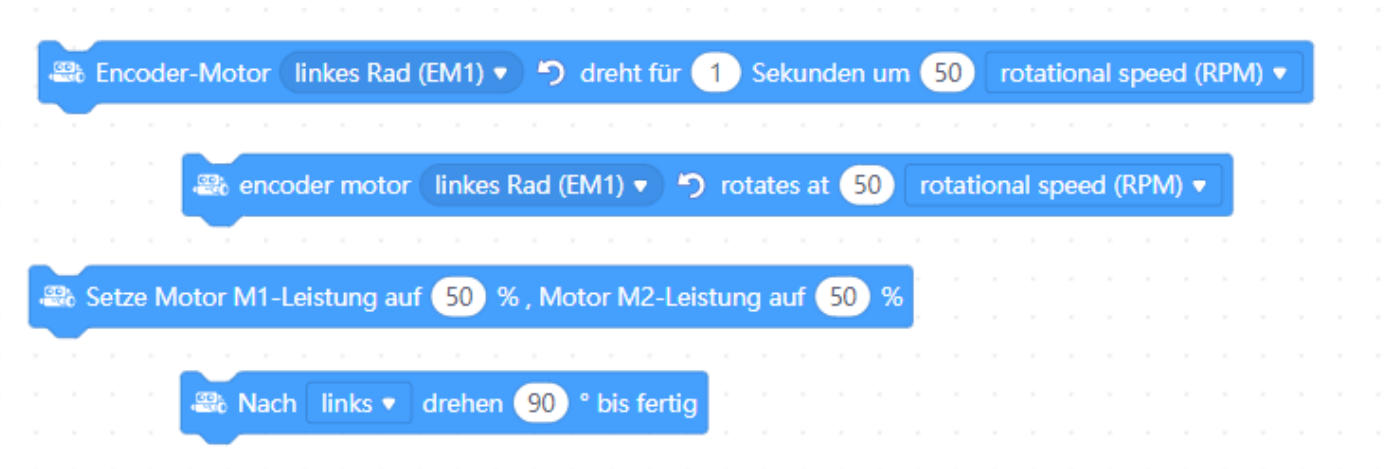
Encoder-Motor linkes Rad (EM1) ▾ ↺ dreht für 1 Sekunden um 50 rotational speed (RPM) ▾

encoder motor linkes Rad (EM1) ▾ ↺ rotates at 50 rotational speed (RPM) ▾

Setze Motor M1-Leistung auf 50 % , Motor M2-Leistung auf 50 %

Nach links ▾ drehen 90 ° bis fertig